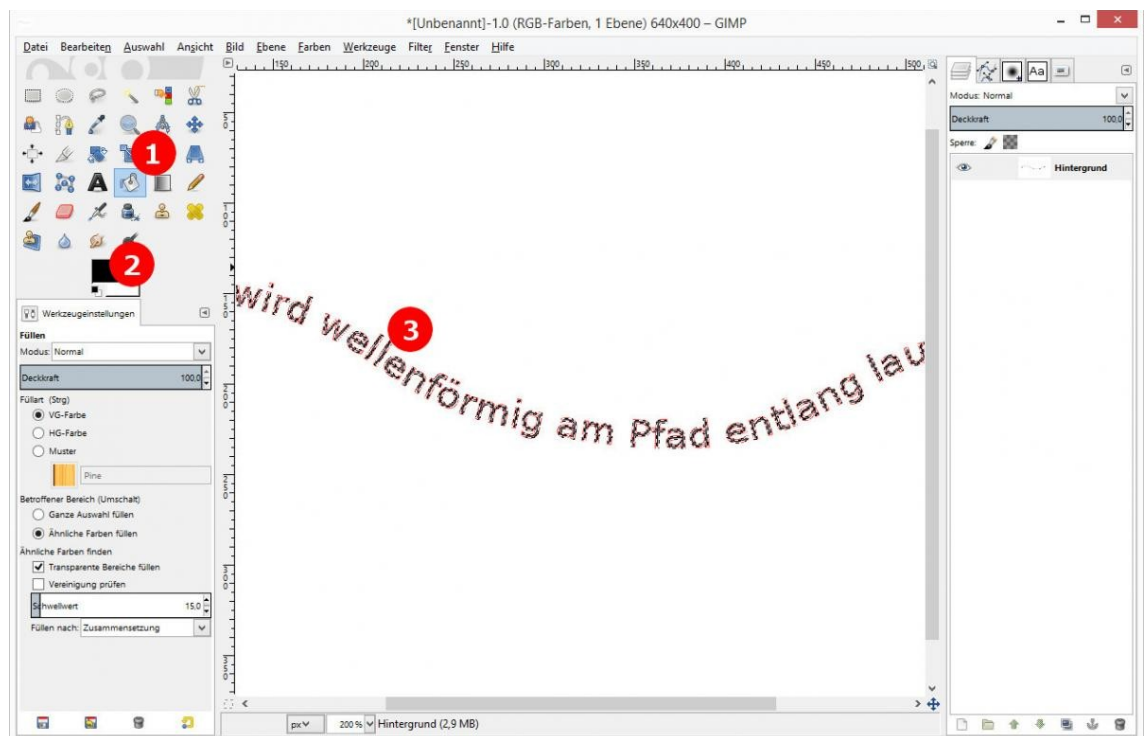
*[Unbenannt]-1.0 (RGB-Farben, 1 Ebene) 640x400 – GIMP

Datei Bearbeiten Auswahl Ansicht Bild Ebene Farben Werkzeuge Filter Fenster Hilfe

150 200 250 300 350 400 450 500

1

2

3

wird wellenförmig am Pfad entlang lau

Werkzeugeinstellungen

Füllen

Modus: Normal

Deckkraft 100,0

Füllart (Strg)

VG-Farbe

HG-Farbe

Muster

Pine

Betroffener Bereich (Umschalt)

Ganze Auswahl füllen

Ähnliche Farben füllen

Ähnliche Farben finden

Transparente Bereiche füllen

Vereinigung prüfen

Schwellwert 15,0

Füllen nach: Zusammensetzung

px 200 % Hintergrund (2,9 MB)

Modus: Normal

Deckkraft 100,0

Sperre:

Hintergrund